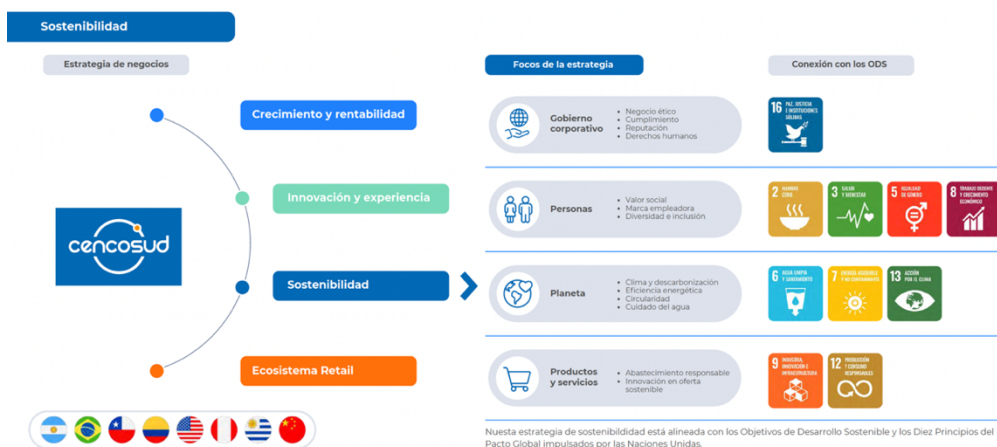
Sostenibilidad

Estrategia de negocios

Focos de la estrategia

Conexión con los ODS

Crecimiento y rentabilidad

Innovación y experiencia

Sostenibilidad

Ecosistema Retail

cencosud

Gobierno corporativo
• Negocio ético
• Cumplimiento
• Reputación
• Derechos humanos

16 PAZ, JUSTICIA E INSTITUCIONES SÓLIDAS

Personas
• Valor social
• Marca empleadora
• Diversidad e inclusión

2 HAMBRE CERO
3 SALUD Y BIENESTAR
5 IGUALDAD DE GÉNERO
8 TRABAJO DECENTE Y CRECIMIENTO ECONÓMICO

Planeta
• Clima y descarbonización
• Eficiencia energética
• Circularidad
• Cuidado del agua

6 AGUA LIMPIA Y SANEAMIENTO
7 ENERGÍA ASEQUIBLE Y NO CONTAMINANTE
13 ACCIÓN POR EL CLIMA

Productos y servicios
• Abastecimiento responsable
• Innovación en oferta sostenible

9 INDUSTRIA, INNOVACIÓN E INFRAESTRUCTURA
12 PRODUCCIÓN Y CONSUMO RESPONSABLES

Nuesta estrategia de sostenibilidad está alineada con los Objetivos de Desarrollo Sostenible y los Diez Principios del Pacto Global impulsados por las Naciones Unidas.